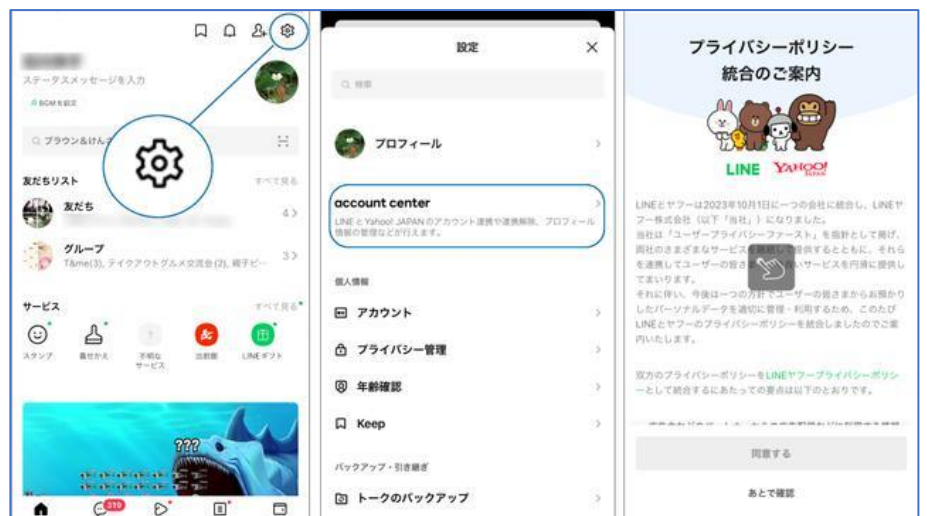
ステータスメッセージを入力

BGMを設定

ブラウン&けん

友だちリスト

すべて見る

友だち

4 >

グループ

T&me(3), テイクアウトグルメ交流会(2), 親子ピー

3 >

サービス

すべて見る

スタンプ

着せかえ

不明なサービス

出前館

LINEギフト

???

219

設定

検索

プロフィール

account center

LINEとYahoo! JAPANのアカウント連携や連携解除、プロフィール情報の管理などが行えます。

個人情報

アカウント

プライバシー管理

年齢確認

Keep

バックアップ・引き継ぎ

トークのバックアップ

プライバシーポリシー
統合のご案内

LINE YAHOO! JAPAN

LINEとヤフーは2023年10月1日に一つの会社に統合し、LINEヤフー株式会社（以下「当社」）になりました。
当社は「ユーザープライバシーファースト」を指針として掲げ、両社のさまざまなサービス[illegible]提供するとともに、それらを連携してユーザーの皆さ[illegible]いサービスを円滑に提供してまいります。
それに伴い、今後は一つの方針でユーザーの皆さまからお預かりしたパーソナルデータを適切に管理・利用するため、このたびLINEとヤフーのプライバシーポリシーを統合しましたのでご案内いたします。

双方のプライバシーポリシーをLINEヤフープライバシーポリシーとして統合するにあたっての要点は以下のとおりです。

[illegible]

同意する

あとで確認